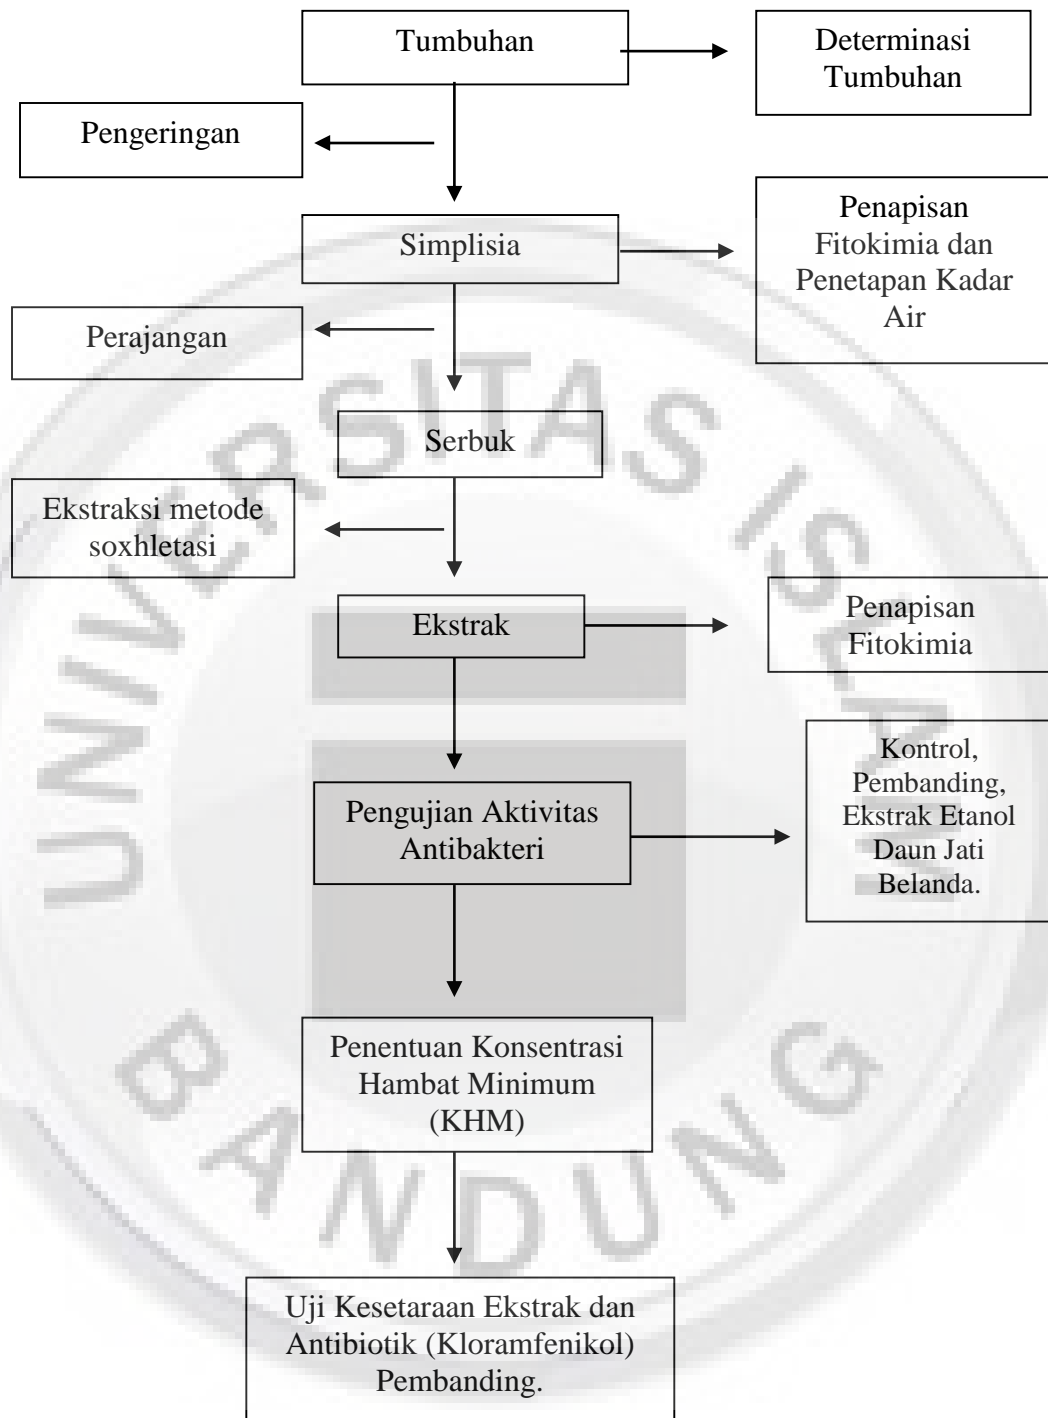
Tumbuhan

Determinasi Tumbuhan

Pengeringan

Simplisia

Penapisan Fitokimia dan Penetapan Kadar Air

Perajangan

Serbuk

Ekstraksi metode soxhletasi

Ekstrak

Penapisan Fitokimia

Pengujian Aktivitas Antibakteri

Kontrol, Pembanding, Ekstrak Etanol Daun Jati Belanda.

Penentuan Konsentrasi Hambat Minimum (KHM)

Uji Kesetaraan Ekstrak dan Antibiotik (Kloramfenikol) Pembanding.

UNIVERSITAS ISLAM BANDUNG